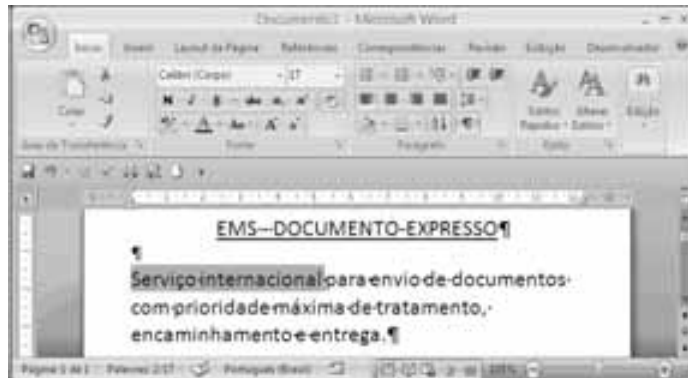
Documento1 - Microsoft Word

Início Inserir Layout da Página Referências Correspondências Revisão Exibição Desenvolvedor

Colar
Calibri (Corpo) 17
Área de Transferência Fonte Parágrafo Estilo
Estilos Rápidos Alterar Estilos Edição

EMS – DOCUMENTO EXPRESSO¶

¶

Serviço internacional para envio de documentos com prioridade máxima de tratamento, encaminhamento e entrega.¶

Página: 1 de 1 Palavras: 2/17 Português (Brasil) 105%